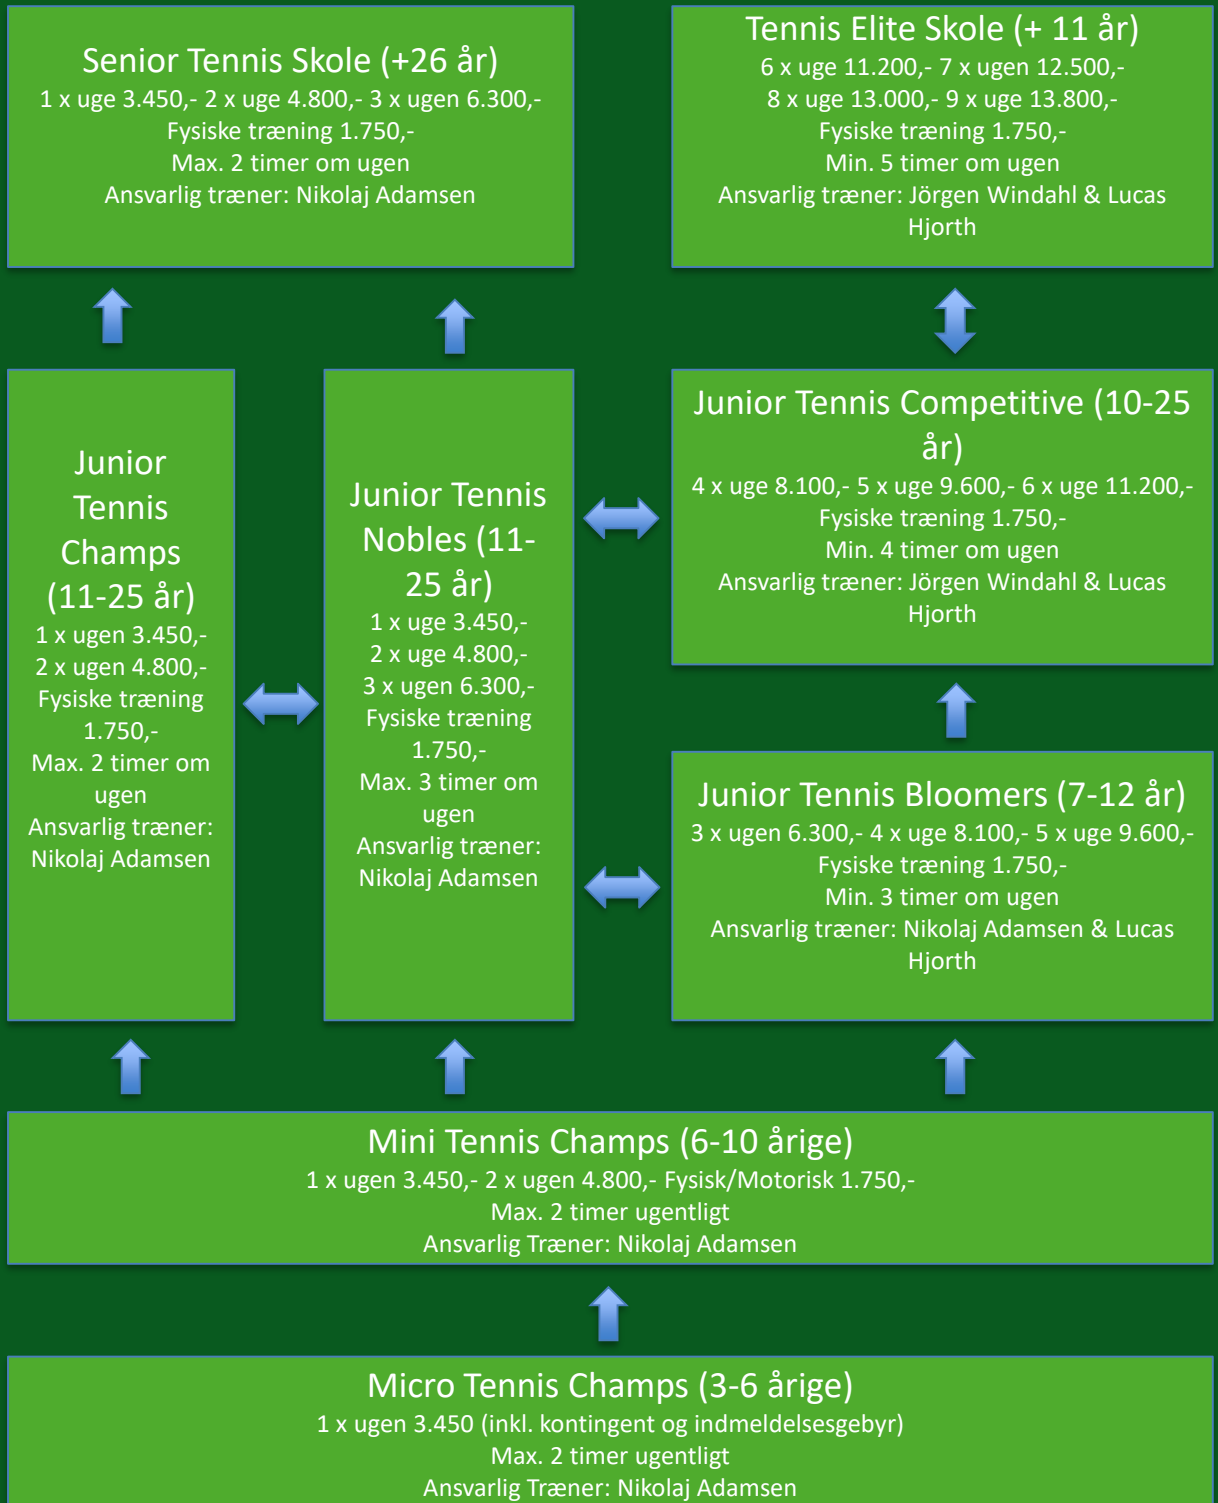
Senior Tennis Skole (+26 år)
1 x uge 3.450,- 2 x uge 4.800,- 3 x ugen 6.300,-
Fysiske træning 1.750,-
Max. 2 timer om ugen
Ansvarlig træner: Nikolaj Adamsen

Tennis Elite Skole (+ 11 år)
6 x uge 11.200,- 7 x ugen 12.500,-
8 x uge 13.000,- 9 x uge 13.800,-
Fysiske træning 1.750,-
Min. 5 timer om ugen
Ansvarlig træner: Jörgen Windahl & Lucas Hjorth

Junior Tennis Champs (11-25 år)
1 x ugen 3.450,-
2 x ugen 4.800,-
Fysiske træning 1.750,-
Max. 2 timer om ugen
Ansvarlig træner: Nikolaj Adamsen

Junior Tennis Nobles (11-25 år)
1 x uge 3.450,-
2 x uge 4.800,-
3 x ugen 6.300,-
Fysiske træning 1.750,-
Max. 3 timer om ugen
Ansvarlig træner: Nikolaj Adamsen

Junior Tennis Competitive (10-25 år)
4 x uge 8.100,- 5 x uge 9.600,- 6 x uge 11.200,-
Fysiske træning 1.750,-
Min. 4 timer om ugen
Ansvarlig træner: Jörgen Windahl & Lucas Hjorth

Junior Tennis Bloomers (7-12 år)
3 x ugen 6.300,- 4 x uge 8.100,- 5 x uge 9.600,-
Fysiske træning 1.750,-
Min. 3 timer om ugen
Ansvarlig træner: Nikolaj Adamsen & Lucas Hjorth

Mini Tennis Champs (6-10 årige)
1 x ugen 3.450,- 2 x ugen 4.800,- Fysisk/Motorisk 1.750,-
Max. 2 timer ugentligt
Ansvarlig Træner: Nikolaj Adamsen

Micro Tennis Champs (3-6 årige)
1 x ugen 3.450 (inkl. kontingent og indmeldelsesgebyr)
Max. 2 timer ugentligt
Ansvarlig Træner: Nikolaj Adamsen